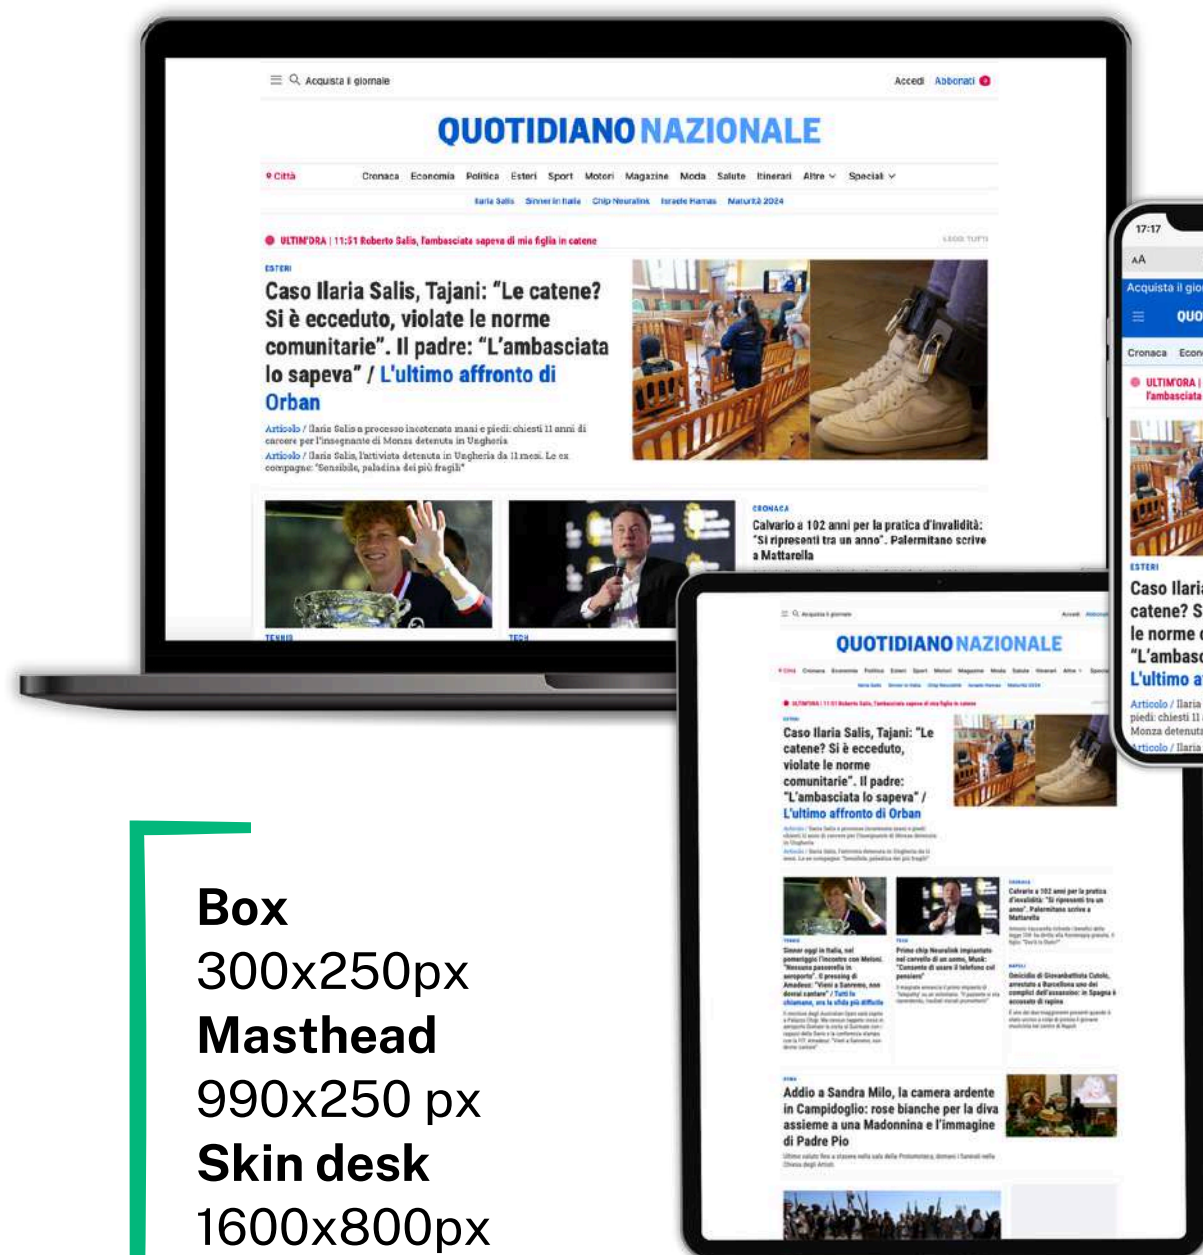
Acquista il giornale

Accedi Abbonati

QUOTIDIANO NAZIONALE

Città Cronaca Economia Politica Esteri Sport Motori Magazine Moda Salute Itinerari Altro Speciali

Ilaria Salis Sinner in Italia Chip Neuralink Israele Hamas Maturità 2024

ULTIM'ORA | 11:51 Roberto Salis, l'ambasciata sapeva di mia figlia in catene

LEGGI TUTTI

ESTERI

Caso Ilaria Salis, Tajani: "Le catene? Si è ecceduto, violate le norme comunitarie". Il padre: "L'ambasciata lo sapeva" / L'ultimo affronto di Orban

Articolo / Ilaria Salis a processo incatenata mani e piedi: chiesti 11 anni di carcere per l'insegnante di Monza detenuta in Ungheria

Articolo / Ilaria Salis, l'attivista detenuta in Ungheria da 11 mesi. Le ex compagne: "Sensibile, paladina dei più fragili"

CRONACA

Calvario a 102 anni per la pratica d'invalidità: "Si ripresenti tra un anno". Palermitano scrive a Mattarella

TENNIS

TECH

QUOTIDIANO NAZIONALE

Caso Ilaria Salis, Tajani: "Le catene? Si è ecceduto, violate le norme comunitarie". Il padre: "L'ambasciata lo sapeva" / L'ultimo affronto di Orban

Sinner oggi in Italia, nel pomeriggio l'incontro con Meloni. "Nessuna passerella in aeroporto". Il pressing di Amadeus: "Vieni a Sanremo, non devi cantare" / Tutti lo chiamano, ora la sfida più difficile

Primo chip Neuralink impiantato nel cervello di un uomo, Musk: "Consente di usare il telefono col pensiero"

Calvario a 102 anni per la pratica d'invalidità: "Si ripresenti tra un anno". Palermitano scrive a Mattarella

Omicidio di Giovanbattista Cutolo, arrestato a Barcellona uno dei complici dell'assassino: in Spagna è accusato di rapina

Addio a Sandra Milo, la camera ardente in Campidoglio: rose bianche per la diva assieme a una Madonnina e l'immagine di Padre Pio

17:17

AA

Acquista il gio

QUO

Cronaca Econ

ULTIM'ORA | l'ambasciata

ESTERI

Caso Ilari catene? S le norme "L'ambas L'ultimo a

Articolo / Ilaria piedi: chiesti 11 Monza detenut

Articolo / Ilaria

Box
300x250px
Masthead
990x250 px
Skin desk
1600x800px